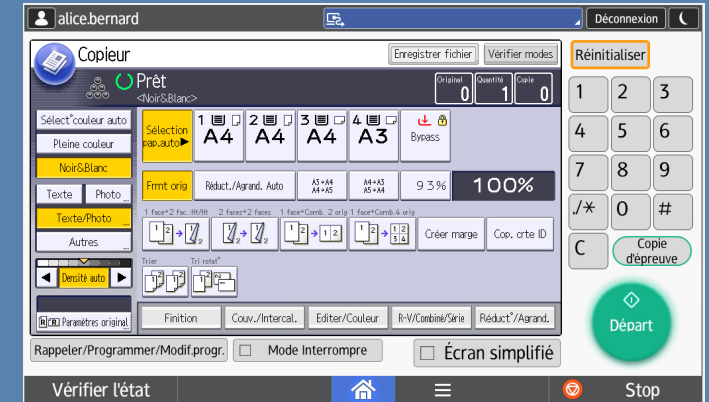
alice.bernard
Déconnexion
Copieur
Enregistrer fichier
Vérifier modes
Réinitialiser
Prêt
<Noir&Blanc>
Original 0
Quantité 1
Copie 0
Sélect°couleur auto
Pleine couleur
Noir&Blanc
Texte
Photo
Texte/Photo
Autres
Densité auto
Paramètres original
Sélection pap.auto▶
1 A4
2 A4
3 A4
4 A3
Bypass
Frmt orig
Réduct./Agrand. Auto
A3→A4 A4→A5
A4→A3 A5→A4
93%
100%
1 face→2 fac. Ht/Ht
2 faces→2 faces
1 face→Comb. 2 orig
1 face→Comb.4 orig
Créer marge
Cop. crte ID
Trier
Tri rotat°
Finition
Couv./Intercal.
Editer/Couleur
R-V/Combiné/Série
Réduct°/Agrand.
1
2
3
4
5
6
7
8
9
./*
0
#
C
Copie d'épreuve
Départ
Rappeler/Programmer/Modif.progr.
Mode Interrompre
Écran simplifié
Vérifier l'état
Stop